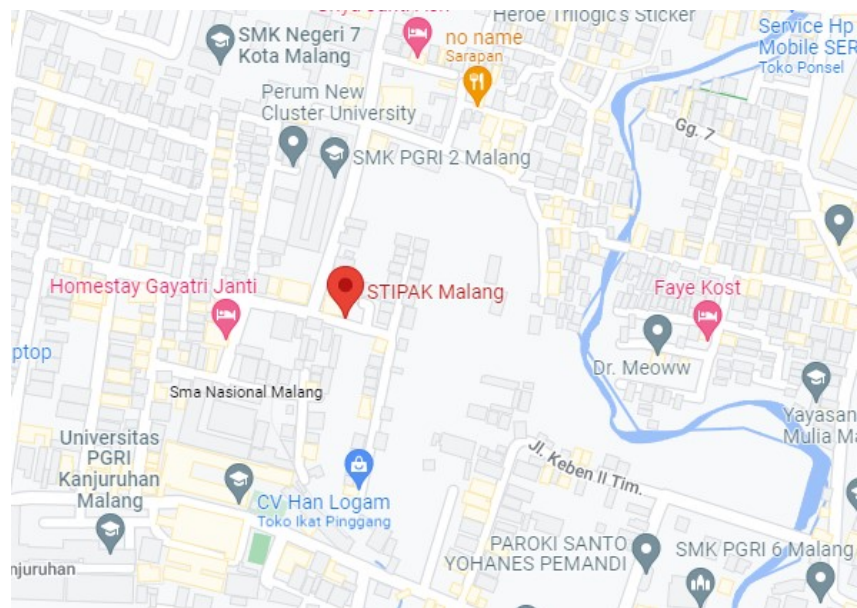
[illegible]
Heroe Trilogic's Sticker
Service Hp
Mobile SER
Toko Ponsel
SMK Negeri 7 Kota Malang
no name
Sarapan
Perum New Cluster University
SMK PGRI 2 Malang
Gg. 7
Homestay Gayatri Janti
STIPAK Malang
Faye Kost
ptop
Dr. Meoww
Sma Nasional Malang
Yayasan
Mulia Ma
Universitas PGRI Kanjuruhan Malang
Jl. Keben II Tim.
CV Han Logam
Toko Ikat Pinggang
njuruhan
PAROKI SANTO YOHANES PEMANDI
SMK PGRI 6 Malang